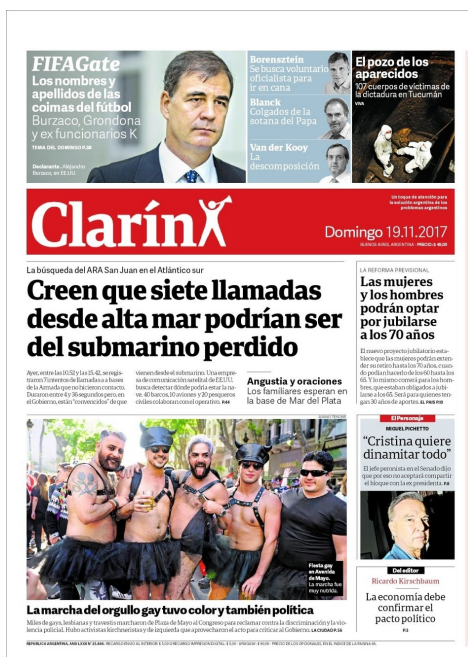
FIFAGate
Los nombres y apellidos de las coimas del fútbol
Burzaco, Grondona y ex funcionarios K
TEMA DEL DOMINGO P.28

Declarante. Alejandro Burzaco, en EE.UU.

Borensztein
Se busca voluntario oficialista para ir en cana

Blanck
Colgados de la sotana del Papa

Van der Kooy
La descomposición

El pozo de los aparecidos
107 cuerpos de víctimas de la dictadura en Tucumán
VIVA

Un toque de atención para la solución argentina de los problemas argentinos

Clarín

Domingo 19.11.2017
BUENOS AIRES, ARGENTINA · PRECIO: $ 45,00

La búsqueda del ARA San Juan en el Atlántico sur
Creen que siete llamadas desde alta mar podrían ser del submarino perdido

Ayer, entre las 10.52 y las 15.42, se registraron 7 intentos de llamadas a las bases de la Armada que no hicieron contacto. Duraron entre 4 y 36 segundos pero, en el Gobierno, están "convencidos" de que vienen desde el submarino. Una empresa de comunicación satelital de EE.UU. busca detectar dónde podría estar la nave. 40 barcos, 10 aviones y 20 pesqueros civiles colaboran con el operativo. P.04

Angustia y oraciones
Los familiares esperan en la base de Mar del Plata

LA REFORMA PREVISIONAL
Las mujeres y los hombres podrán optar por jubilarse a los 70 años
El nuevo proyecto jubilatorio establece que las mujeres podrán extender su retiro hasta los 70 años, cuando podrían hacerlo de los 60 hasta los 65. Y lo mismo correrá para los hombres, que estaban obligados a jubilarse a los 65. Será para quienes tengan 30 años de aportes. EL PAIS P.18

El Personaje
MIGUEL PICHETTO
"Cristina quiere dinamitar todo"
El jefe peronista en el Senado dijo que por eso no aceptará compartir el bloque con la ex presidenta. P.8

Fiesta gay en Avenida de Mayo. La marcha fue muy nutrida.

La marcha del orgullo gay tuvo color y también política
Miles de gays, lesbianas y travestis marcharon de Plaza de Mayo al Congreso para reclamar contra la discriminación y la violencia policial. Hubo activistas kirchneristas y de izquierda que aprovecharon el acto para criticar al Gobierno. LA CIUDAD P.36

Del editor
Ricardo Kirschbaum
La economía debe confirmar el pacto político
P.2

REPÚBLICA ARGENTINA. AÑO LXXII Nº 25.566. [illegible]